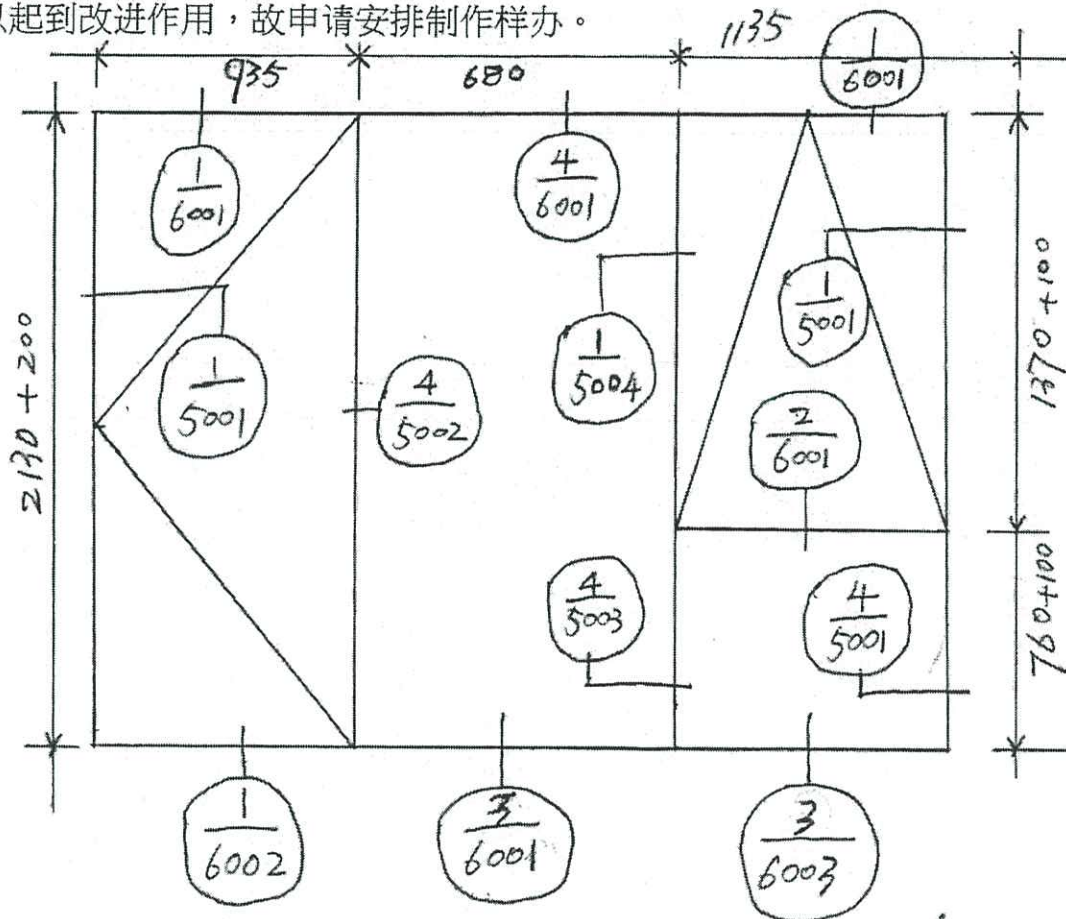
以起到改进作用，故申请安排制作样办。

935

680

1135

$\frac{1}{6001}$

$\frac{1}{6001}$

$\frac{4}{6001}$

$\frac{1}{5001}$

$\frac{1}{5004}$

$\frac{1}{5001}$

$\frac{4}{5002}$

$\frac{2}{6001}$

$\frac{4}{5003}$

$\frac{4}{5001}$

2130 + 200

1370 + 100

760 + 100

$\frac{1}{6002}$

$\frac{3}{6001}$

$\frac{3}{6003}$